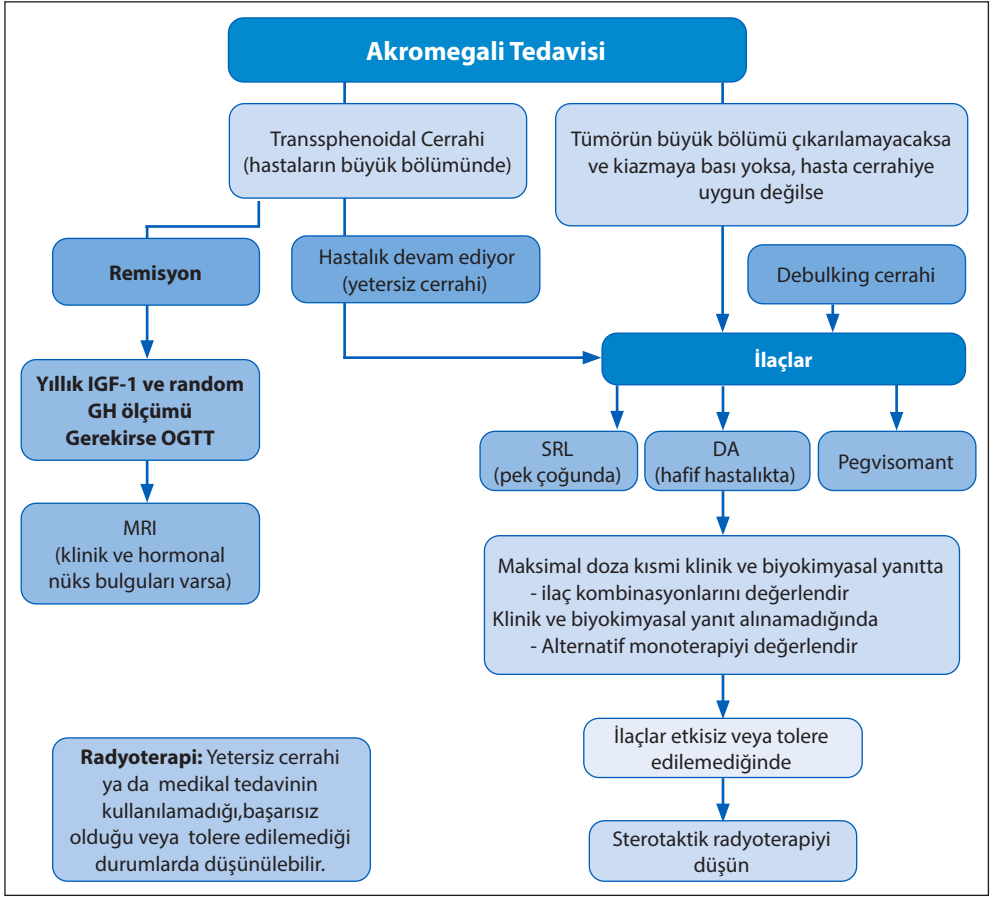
Akromegali Tedavisi

Transsphenoidal Cerrahi (hastaların büyük bölümünde)

Tümörün büyük bölümü çıkarılamayacaksa ve kiazmaya bası yoksa, hasta cerrahiye uygun değilse

Remisyon

Hastalık devam ediyor (yetersiz cerrahi)

Debulking cerrahi

Yıllık IGF-1 ve random GH ölçümü Gerekirse OGTT

İlaçlar

SRL (pek çoğunda)

DA (hafif hastalıkta)

Pegvisomant

MRI (klinik ve hormonal nüks bulguları varsa)

Maksimal doza kısmi klinik ve biyokimyasal yanıtta
- ilaç kombinasyonlarını değerlendir
Klinik ve biyokimyasal yanıt alınamadığında
- Alternatif monoterapiyi değerlendir

İlaçlar etkisiz veya tolere edilemediğinde

Radyoterapi: Yetersiz cerrahi ya da medikal tedavinin kullanılamadığı,başarısız olduğu veya tolere edilemediği durumlarda düşünülebilir.

Sterotaktik radyoterapiyi düşün